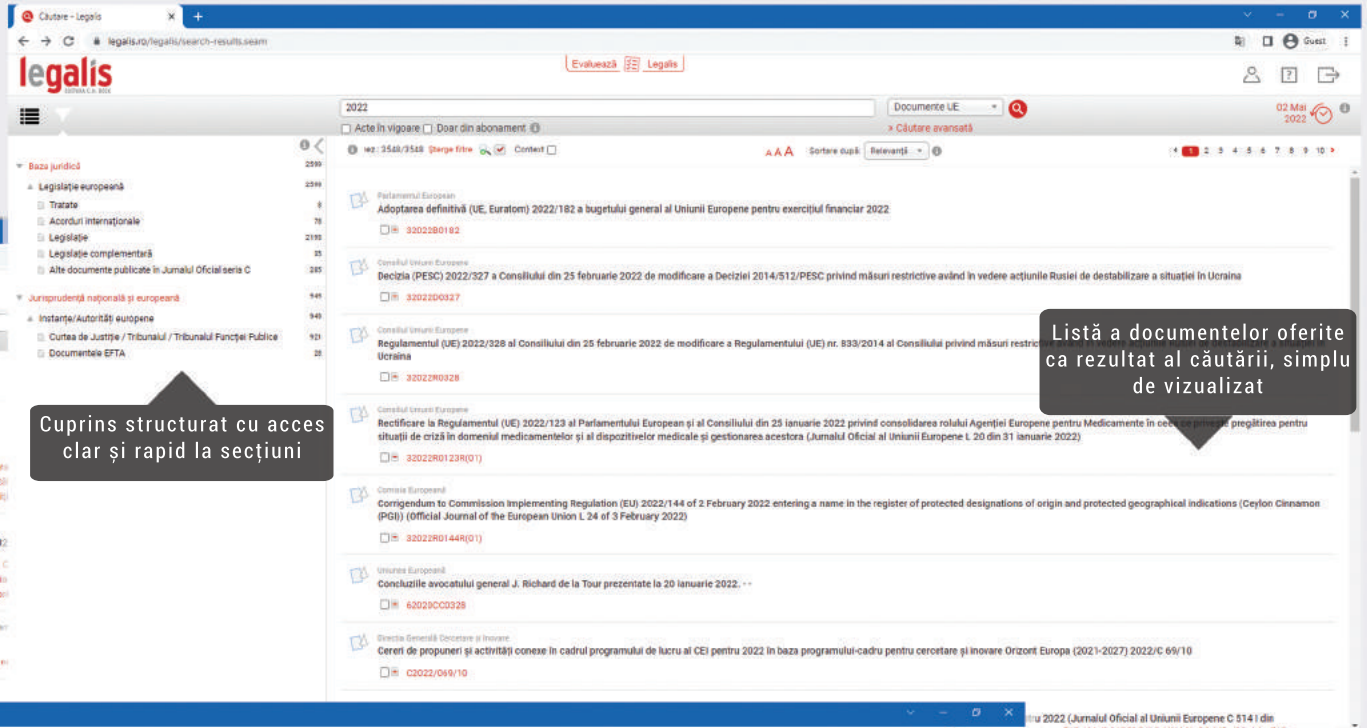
Căutare - Legalis

legalis.ro/legalis/search-results.seam

Guest

legalis

Evaluează Legalis

2022

Documente UE

Acte în vigoare Doar din abonament

» Căutare avansată

02 Mai 2022

Baza juridică 2590
Legislație europeană 2590
Tratate 8
Acorduri internaționale 76
Legislație 2198
Legislație complementară 25
Alte documente publicate în Jurnalul Oficial seria C 285
Jurisprudență națională și europeană 949
Instanțe/Autorități europene 949
Curtea de Justiție / Tribunalul / Tribunalul Funcției Publice 921
Documentele EFTA 28

Rez.: 3548/3548 Șterge filtre Context

A A A Sortare după: Relevanță

1 2 3 4 5 6 7 8 9 10

Parlamentul European
Adoptarea definitivă (UE, Euratom) 2022/182 a bugetului general al Uniunii Europene pentru exercițiul financiar 2022
32022B0182

Consiliul Uniunii Europene
Decizia (PESC) 2022/327 a Consiliului din 25 februarie 2022 de modificare a Deciziei 2014/512/PESC privind măsuri restrictive având în vedere acțiunile Rusiei de destabilizare a situației în Ucraina
32022D0327

Consiliul Uniunii Europene
Regulamentul (UE) 2022/328 al Consiliului din 25 februarie 2022 de modificare a Regulamentului (UE) nr. 833/2014 al Consiliului privind măsuri restrictive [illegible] Ucraina
32022R0328

Consiliul Uniunii Europene
Rectificare la Regulamentul (UE) 2022/123 al Parlamentului European și al Consiliului din 25 ianuarie 2022 privind consolidarea rolului Agenției Europene pentru Medicamente în ce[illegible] pregătirea pentru situații de criză în domeniul medicamentelor și al dispozitivelor medicale și gestionarea acestora (Jurnalul Oficial al Uniunii Europene L 20 din 31 ianuarie 2022)
32022R0123R(01)

Comisia Europeană
Corrigendum to Commission Implementing Regulation (EU) 2022/144 of 2 February 2022 entering a name in the register of protected designations of origin and protected geographical indications (Ceylon Cinnamon (PGI)) (Official Journal of the European Union L 24 of 3 February 2022)
32022R0144R(01)

Uniunea Europeană
Concluziile avocatului general J. Richard de la Tour prezentate la 20 ianuarie 2022.
62020CC0328

Direcția Generală Cercetare și Inovare
Cereri de propuneri și activități conexe în cadrul programului de lucru al CEI pentru 2022 în baza programului-cadru pentru cercetare și inovare Orizont Europa (2021-2027) 2022/C 69/10
C2022/069/10

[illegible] 2022 (Jurnalul Oficial al Uniunii Europene C 514 I din

Listă a documentelor oferite ca rezultat al căutării, simplu de vizualizat

Cuprins structurat cu acces clar și rapid la secțiuni